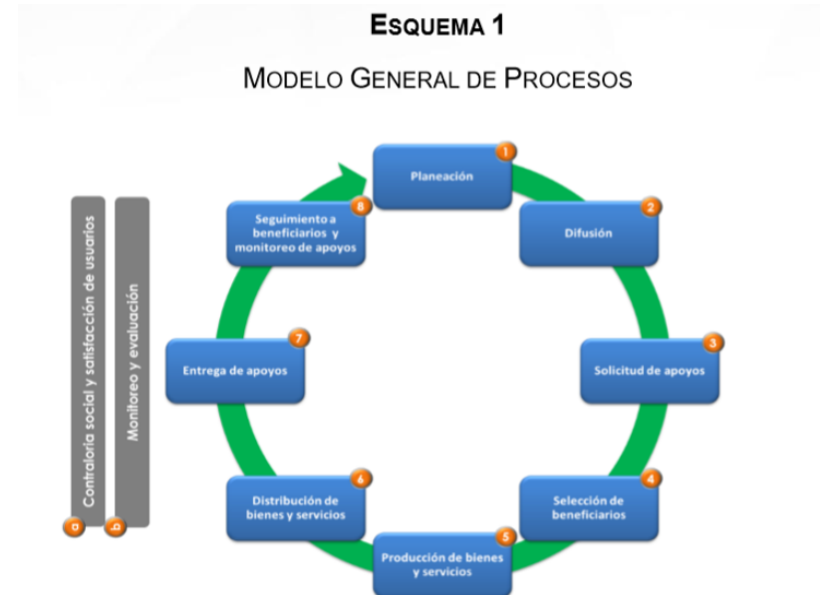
ESQUEMA 1

MODELO GENERAL DE PROCESOS

Contraloría social y satisfacción de usuarios
a

Monitoreo y evaluación
b

1 Planeación

2 Difusión

3 Solicitud de apoyos

4 Selección de beneficiarios

5 Producción de bienes y servicios

6 Distribución de bienes y servicios

7 Entrega de apoyos

8 Seguimiento a beneficiarios y monitoreo de apoyos